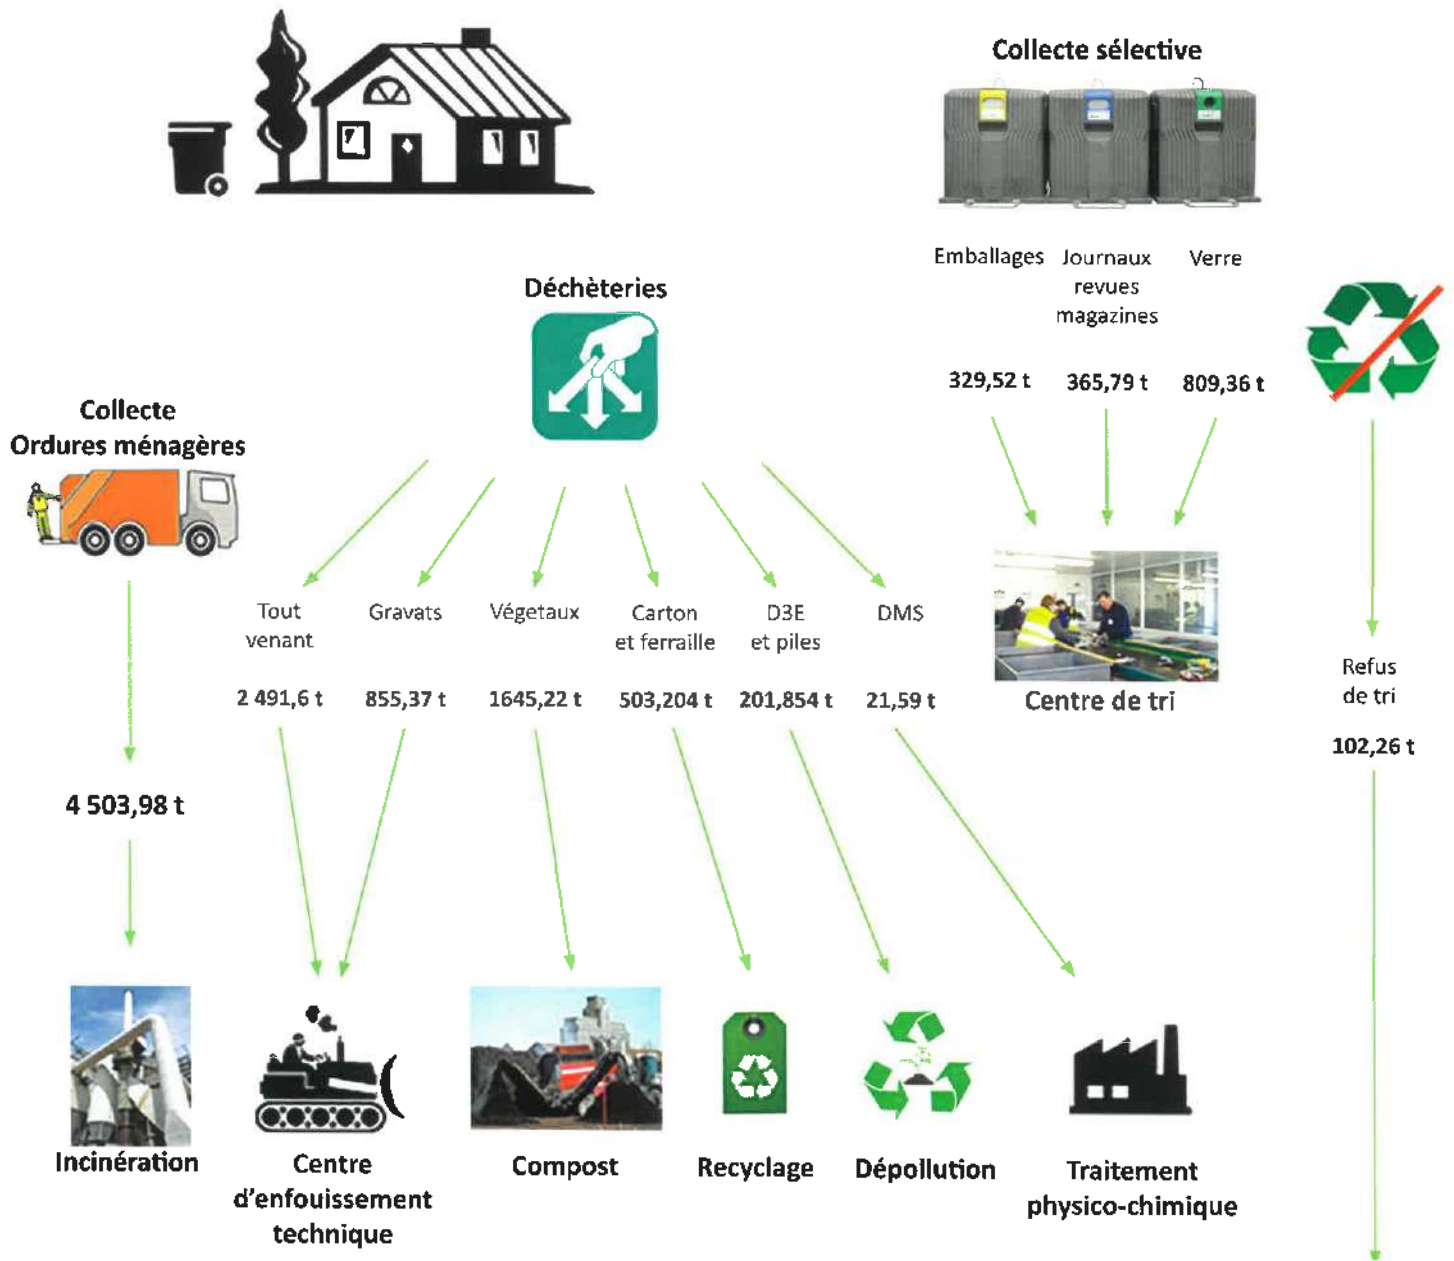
Collecte sélective

Emballages

Journaux revues magazines

Verre

329,52 t

365,79 t

809,36 t

Déchèteries

Collecte Ordures ménagères

Tout venant

Gravats

Végetaux

Carton et ferraille

D3E et piles

DMS

2 491,6 t

855,37 t

1645,22 t

503,204 t

201,854 t

21,59 t

Centre de tri

Refus de tri

102,26 t

4 503,98 t

Incinération

Centre d'enfouissement technique

Compost

Recyclage

Dépollution

Traitement physico-chimique